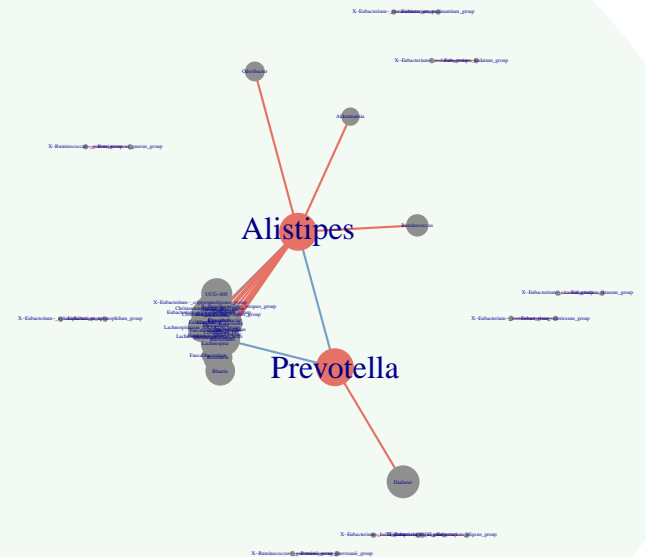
X..Eubacterium..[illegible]..group

Odoribacter

X..Eubacterium..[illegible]..group

Akkermansia

X..Ruminococcus..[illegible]..group

Alistipes

Barnesiella

X..Eubacterium..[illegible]..group

UCG-005

X..Eubacterium..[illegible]..group

X..Eubacterium..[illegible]..group

X..Eubacterium..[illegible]..group

Lachnospira

Faecalibacterium

Blautia

Prevotella

Dialister

X..Eubacterium..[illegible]..group

X..Ruminococcus..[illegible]..group